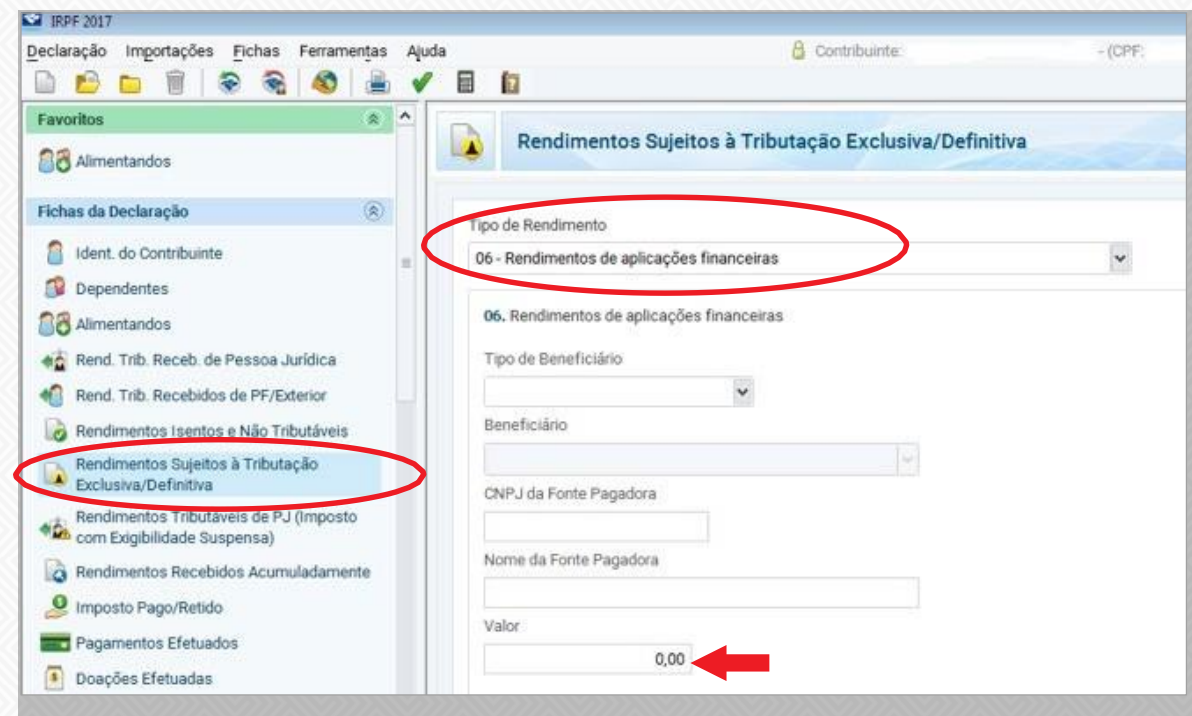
IRPF 2017

Declaração Importações Fichas Ferramentas Ajuda

Contribuinte: - (CPF:

Favoritos

Alimentandos

Fichas da Declaração

Ident. do Contribuinte

Dependentes

Alimentandos

Rend. Trib. Receb. de Pessoa Jurídica

Rend. Trib. Recebidos de PF/Exterior

Rendimentos Isentos e Não Tributáveis

Rendimentos Sujeitos à Tributação Exclusiva/Definitiva

Rendimentos Tributáveis de PJ (Imposto com Exigibilidade Suspensa)

Rendimentos Recebidos Acumuladamente

Imposto Pago/Retido

Pagamentos Efetuados

Doações Efetuadas

Rendimentos Sujeitos à Tributação Exclusiva/Definitiva

Tipo de Rendimento

06 - Rendimentos de aplicações financeiras

06. Rendimentos de aplicações financeiras

Tipo de Beneficiário

Beneficiário

CNPJ da Fonte Pagadora

Nome da Fonte Pagadora

Valor

0,00